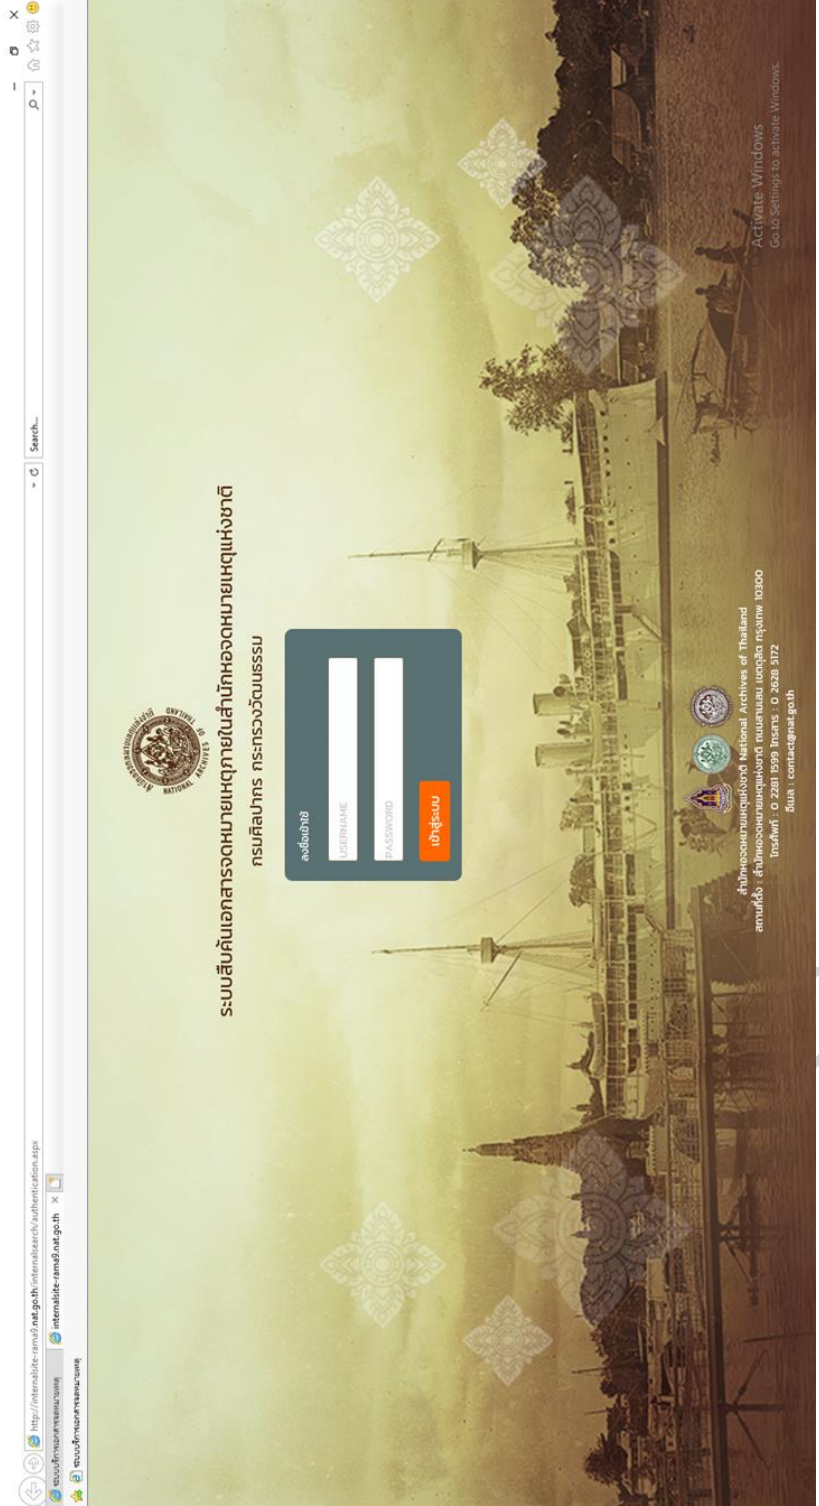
http://internalsite-rama9.nat.go.th/internalsearch/authentication.aspx
Search...
ระบบบริการเอกสารจดหมายเหตุ
internalsite-rama9.nat.go.th
ระบบบริการเอกสารจดหมายเหตุ

NATIONAL ARCHIVES OF THAILAND

ระบบสืบค้นเอกสารจดหมายเหตุภายในสำนักหอจดหมายเหตุแห่งชาติ
กรมศิลปากร กระทรวงวัฒนธรรม

ลงชื่อเข้าใช้
USERNAME
PASSWORD
เข้าสู่ระบบ

สำนักหอจดหมายเหตุแห่งชาติ National Archives of Thailand
สถานที่ตั้ง : สำนักหอจดหมายเหตุแห่งชาติ ถนนสามเสน เขตดุสิต กรุงเทพ 10300
โทรศัพท์ : 0 2281 1599 โทรสาร : 0 2628 5172
อีเมล : contact@nat.go.th

Activate Windows
Go to Settings to activate Windows.